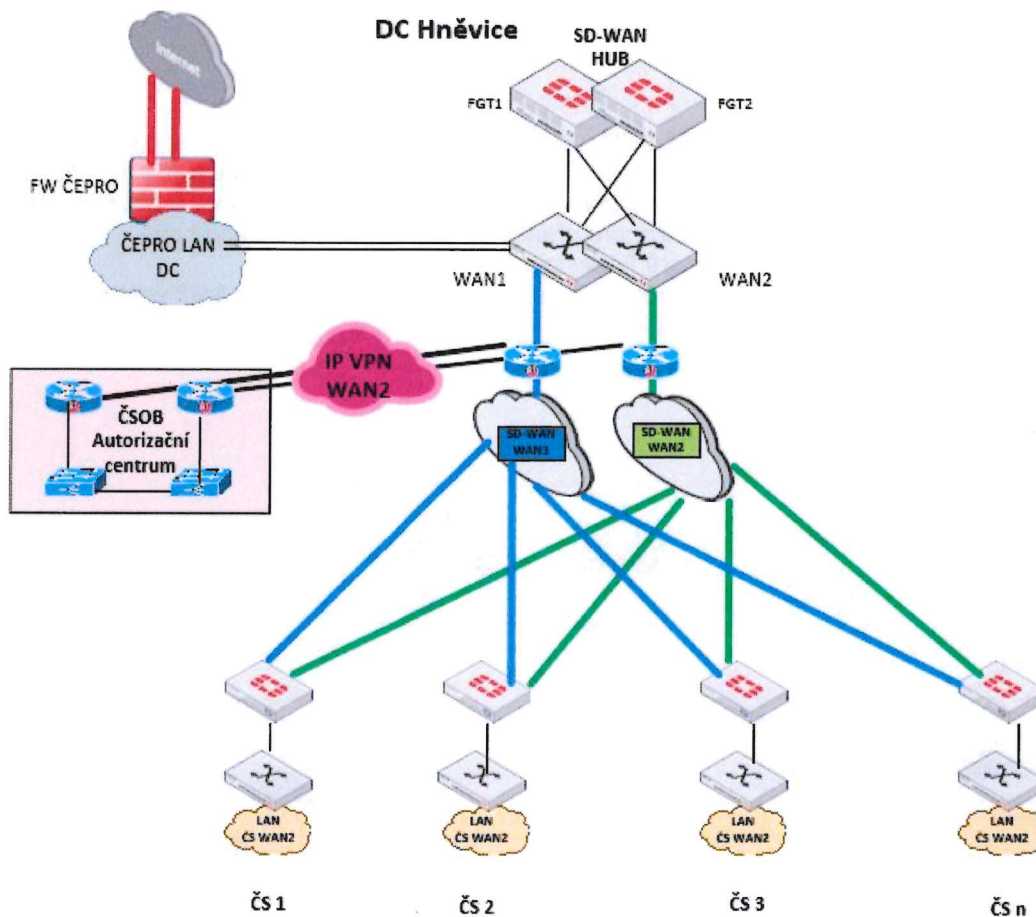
Internet

DC Hněvice

SD-WAN HUB

FGT1

FGT2

FW ČEPRO

ČEPRO LAN DC

WAN1

WAN2

IP VPN WAN2

ČSOB Autorizační centrum

SD-WAN WAN1

SD-WAN WAN2

LAN ČS WAN2

LAN ČS WAN2

LAN ČS WAN2

LAN ČS WAN2

ČS 1

ČS 2

ČS 3

ČS n